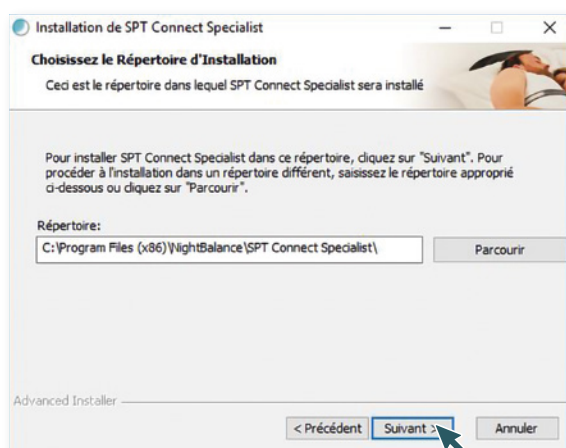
Installation de SPT Connect Specialist

Choisissez le Répertoire d'Installation

Ceci est le répertoire dans lequel SPT Connect Specialist sera installé

Pour installer SPT Connect Specialist dans ce répertoire, cliquez sur "Suivant". Pour procéder à l'installation dans un répertoire différent, saisissez le répertoire approprié ci-dessous ou cliquez sur "Parcourir".

Répertoire:

C:\Program Files (x86)\NightBalance\SPT Connect Specialist\

Parcourir

Advanced Installer

< Précédent

Suivant >

Annuler